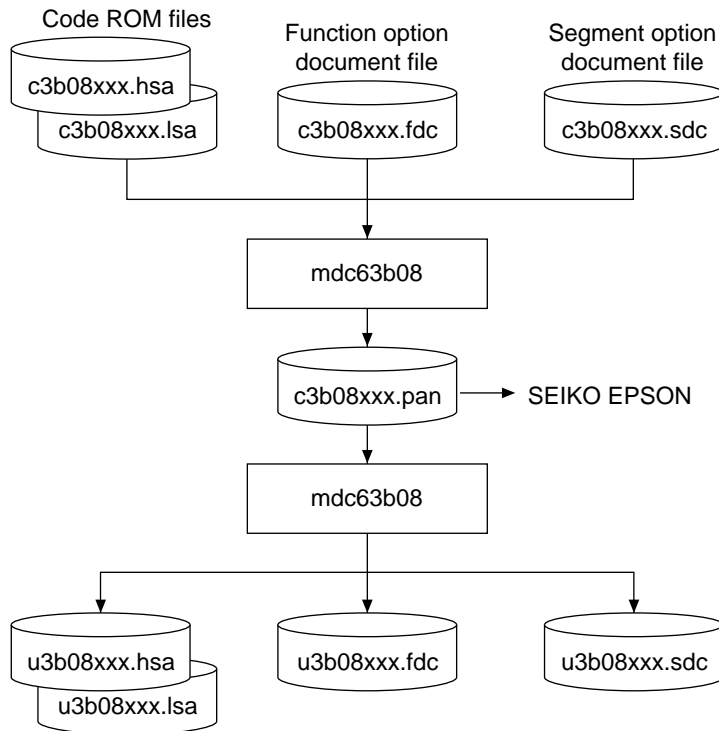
Code ROM files

c3b08xxx.hsa

c3b08xxx.lsa

Function option document file

c3b08xxx.fdc

Segment option document file

c3b08xxx.sdc

mdc63b08

c3b08xxx.pan

SEIKO EPSON

mdc63b08

u3b08xxx.hsa

u3b08xxx.lsa

u3b08xxx.fdc

u3b08xxx.sdc